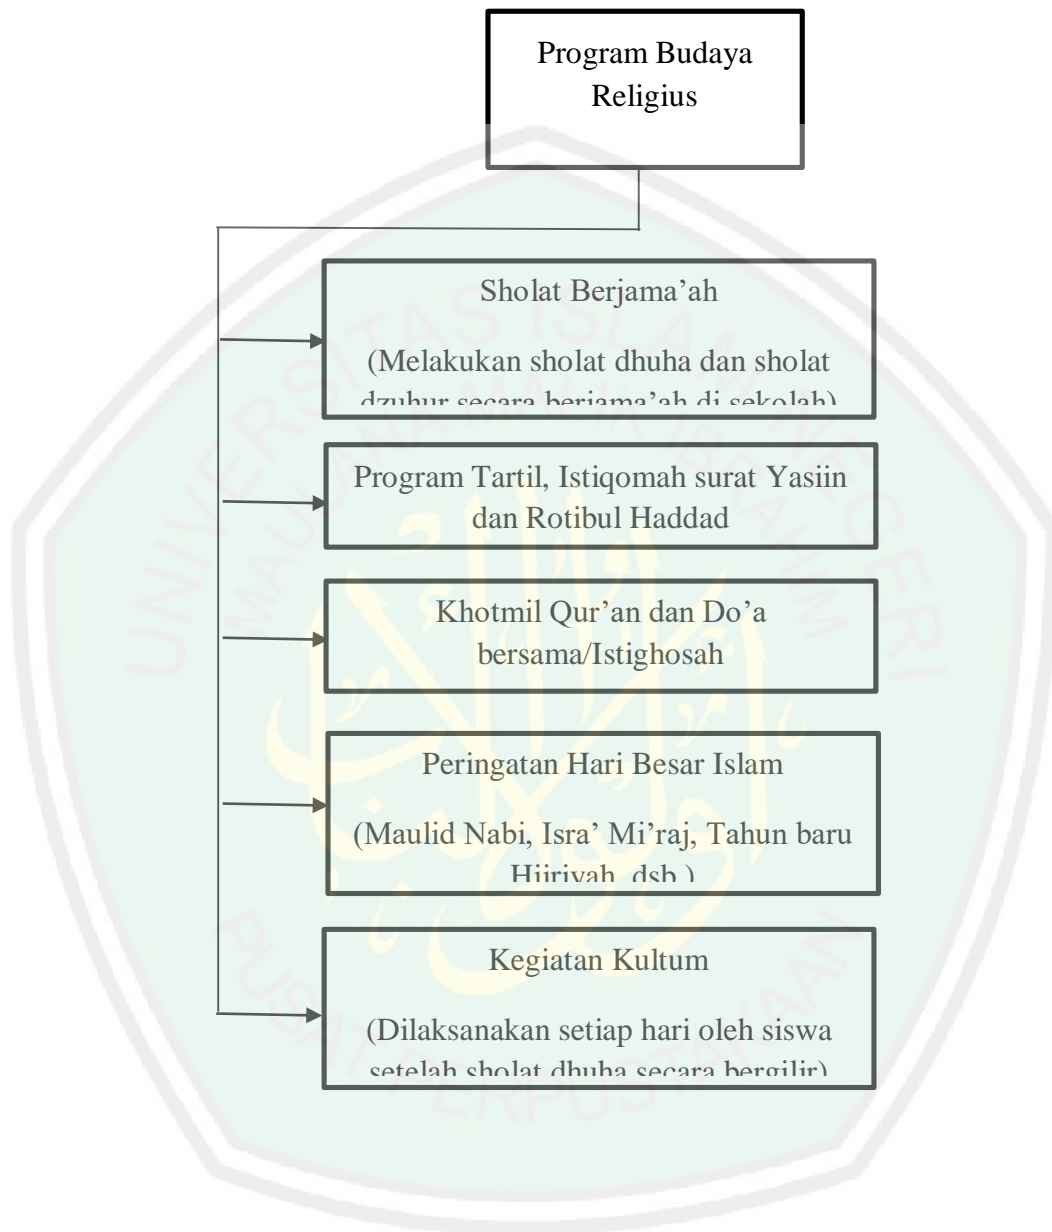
Program Budaya Religius

Sholat Berjama’ah

(Melakukan sholat dhuha dan sholat dzuhur secara berjama’ah di sekolah)

Program Tartil, Istiqomah surat Yasiin dan Rotibul Haddad

Khotmil Qur’an dan Do’a bersama/Istighosah

Peringatan Hari Besar Islam

(Maulid Nabi, Isra’ Mi’raj, Tahun baru Hijriyah, dsb.)

Kegiatan Kultum

(Dilaksanakan setiap hari oleh siswa setelah sholat dhuha secara bergilir)